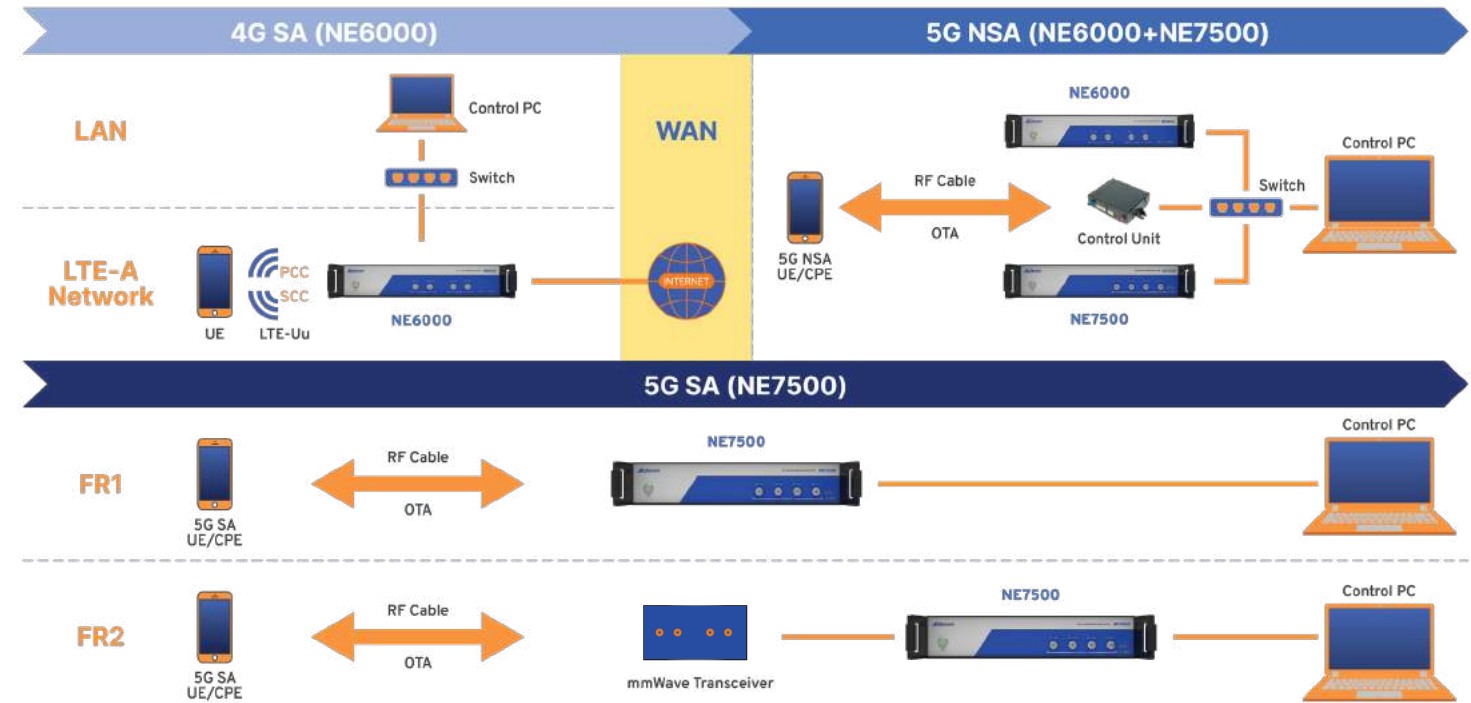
4G SA (NE6000)

5G NSA (NE6000+NE7500)

LAN

Control PC

Switch

WAN

NE6000

RF Cable

OTA

Control Unit

Switch

Control PC

5G NSA UE/CPE

NE7500

LTE-A Network

PCC

SCC

UE

LTE-Uu

NE6000

INTERNET

5G SA (NE7500)

FR1

5G SA UE/CPE

RF Cable

OTA

NE7500

Control PC

FR2

5G SA UE/CPE

RF Cable

OTA

mmWave Transceiver

NE7500

Control PC